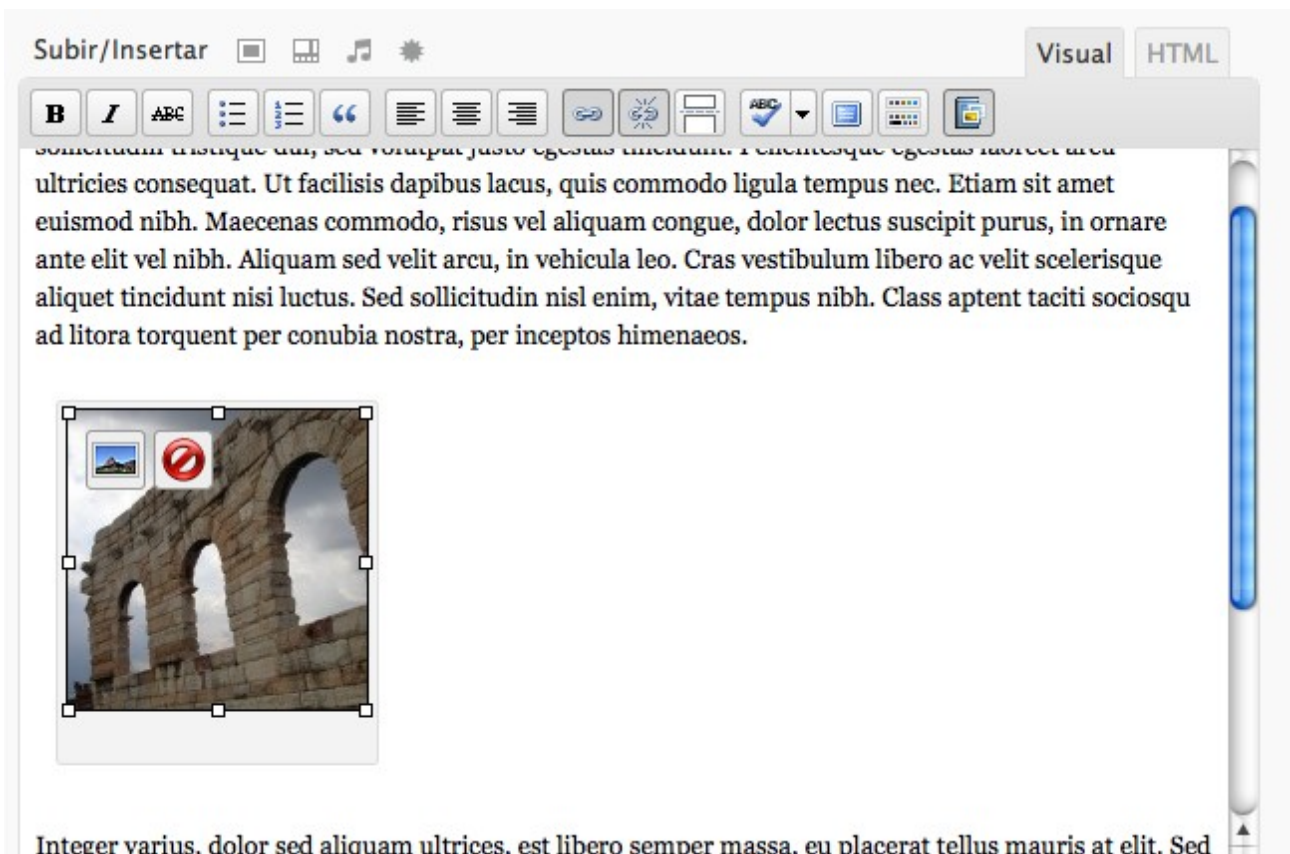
Subir/Insertar

Visual HTML

B I ABC

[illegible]
ultricies consequat. Ut facilisis dapibus lacus, quis commodo ligula tempus nec. Etiam sit amet euismod nibh. Maecenas commodo, risus vel aliquam congue, dolor lectus suscipit purus, in ornare ante elit vel nibh. Aliquam sed velit arcu, in vehicula leo. Cras vestibulum libero ac velit scelerisque aliquet tincidunt nisi luctus. Sed sollicitudin nisl enim, vitae tempus nibh. Class aptent taciti sociosqu ad litora torquent per conubia nostra, per inceptos himenaeos.

Integer varius, dolor sed aliquam ultrices, est libero semper massa, eu placerat tellus mauris at elit. Sed